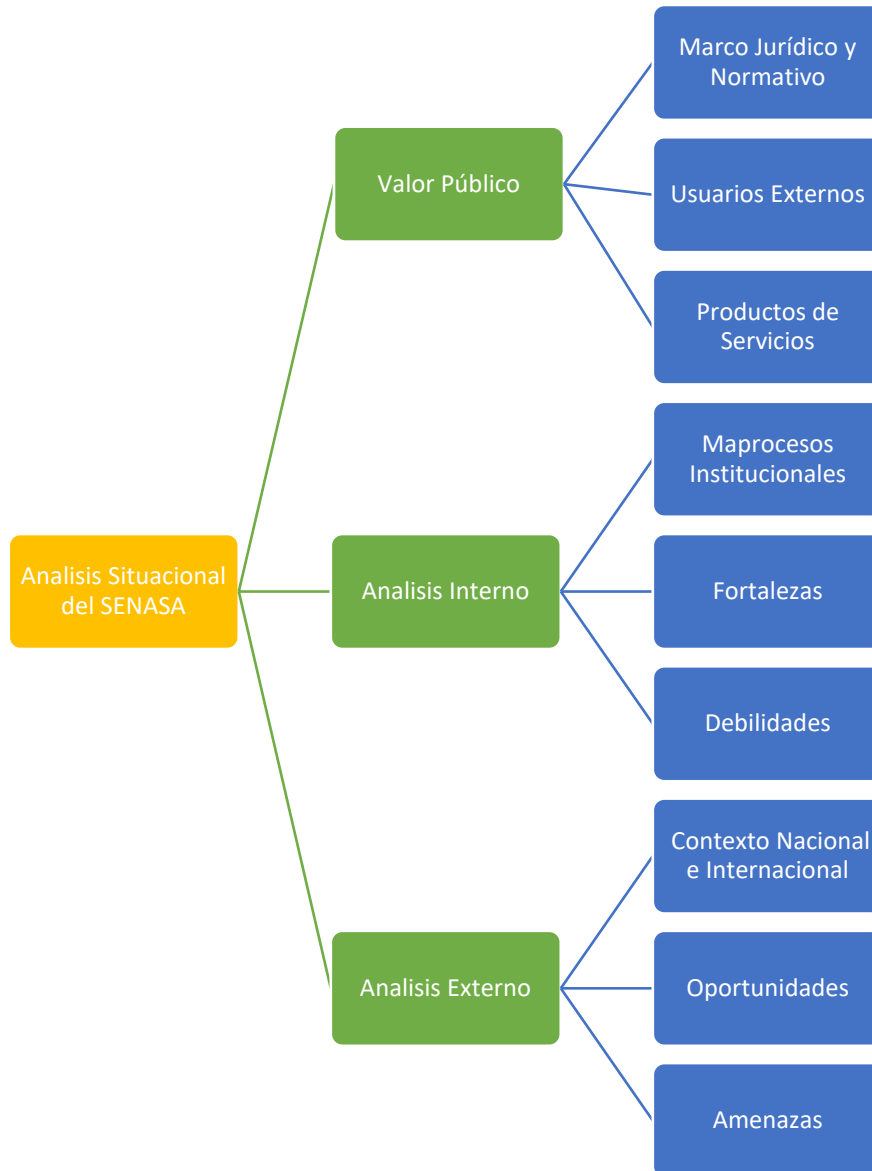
Analisis Situacional del SENASA

Valor Público

Marco Jurídico y Normativo

Usuarios Externos

Productos de Servicios

Analisis Interno

Maprocesos Institucionales

Fortalezas

Debilidades

Analisis Externo

Contexto Nacional e Internacional

Oportunidades

Amenazas